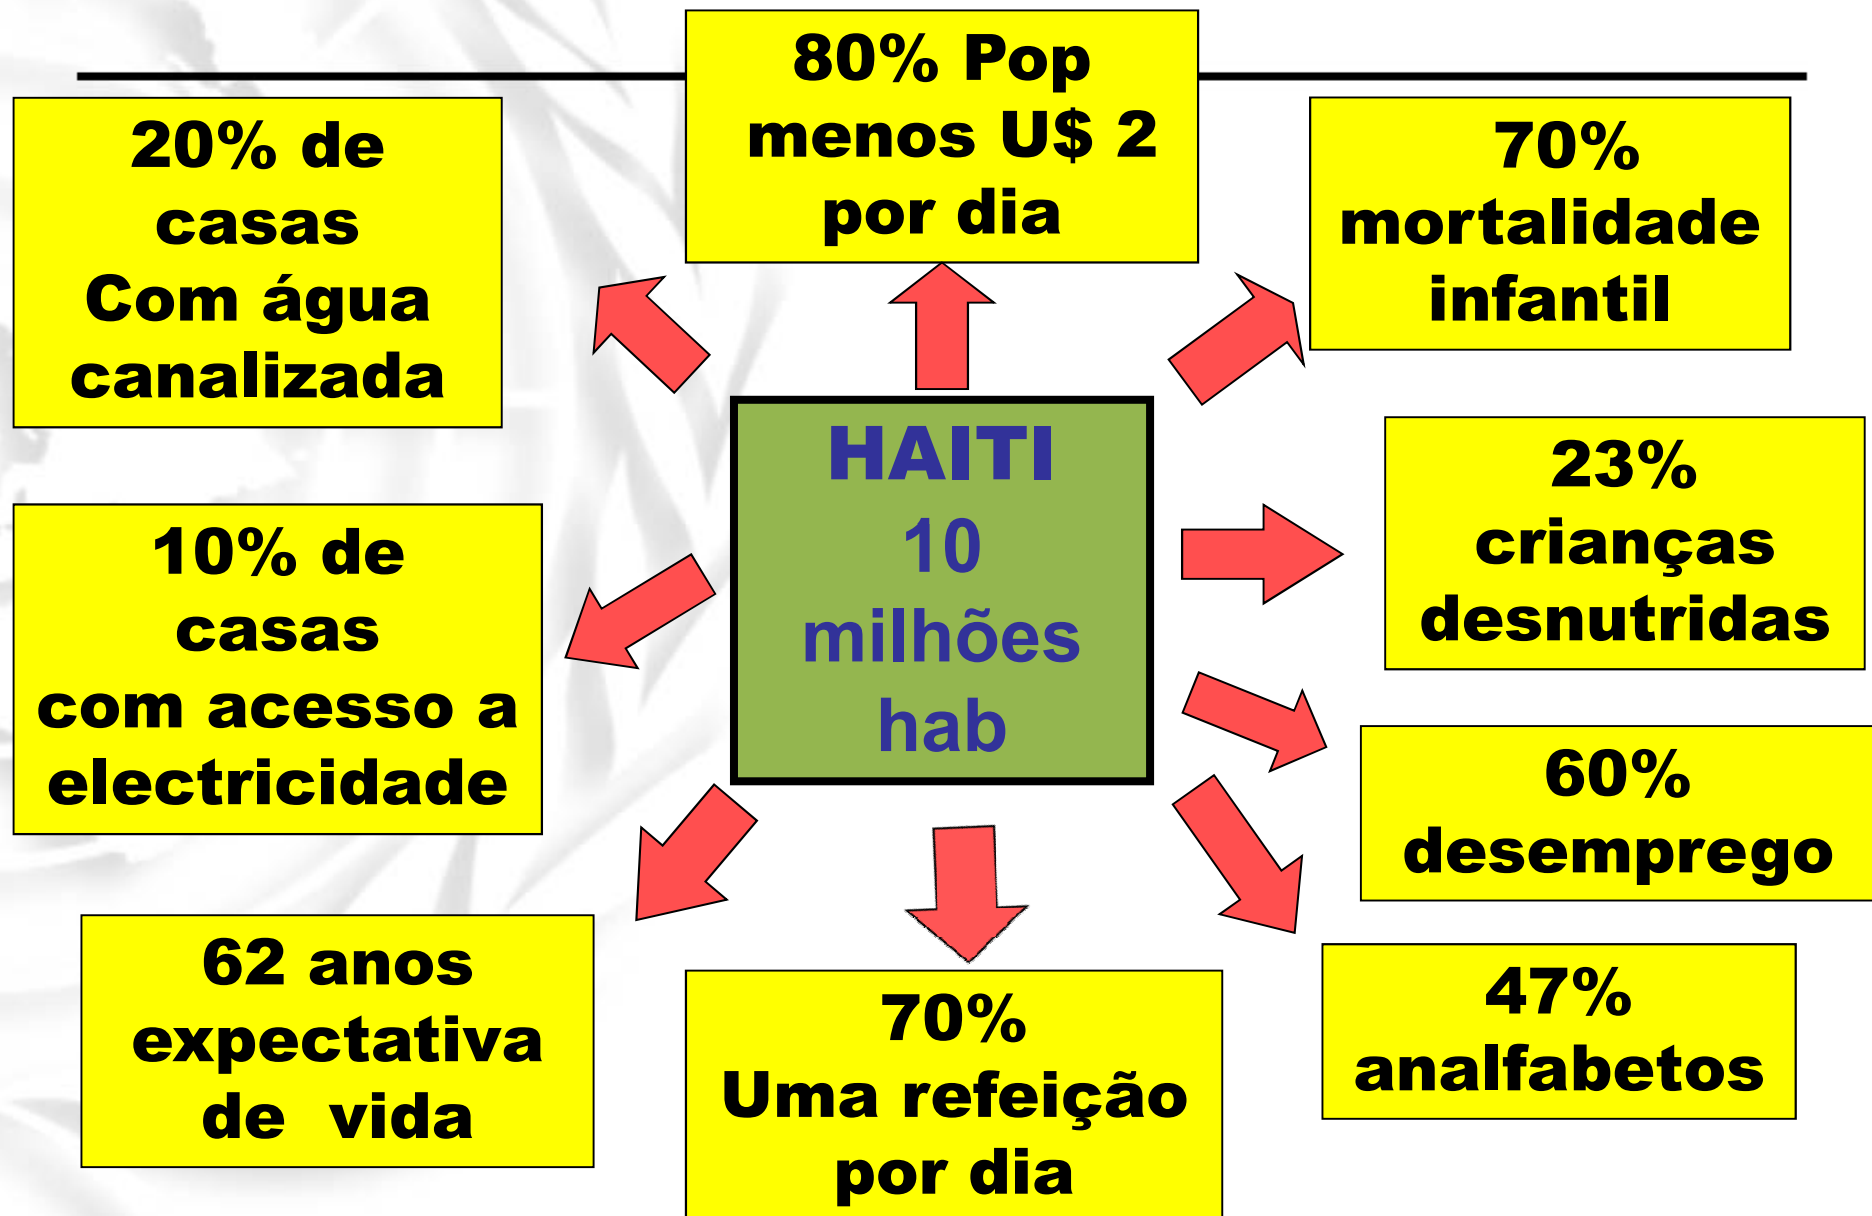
HAITI
10
milhões
hab

80% Pop
menos U$ 2
por dia

20% de
casas
Com água
canalizada

70%
mortalidade
infantil

23%
crianças
desnutridas

10% de
casas
com acesso a
electricidade

60%
desemprego

47%
analfabetos

70%
Uma refeição
por dia

62 anos
expectativa
de vida